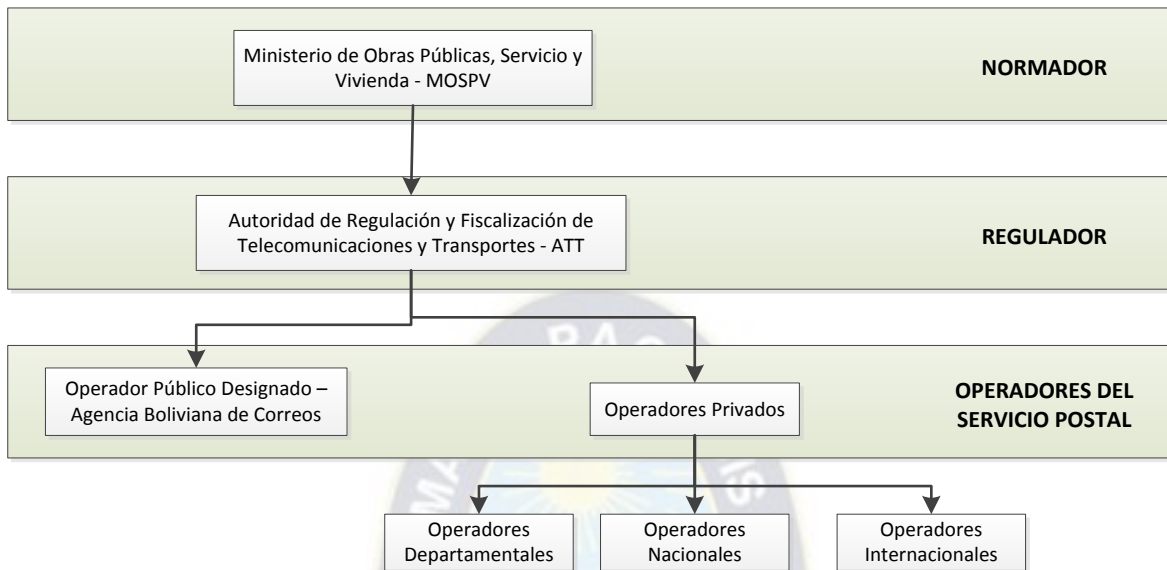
Ministerio de Obras Públicas, Servicio y Vivienda - MOSPV

NORMADOR

Autoridad de Regulación y Fiscalización de Telecomunicaciones y Transportes - ATT

REGULADOR

Operador Público Designado – Agencia Boliviana de Correos

Operadores Privados

OPERADORES DEL SERVICIO POSTAL

Operadores Departamentales

Operadores Nacionales

Operadores Internacionales